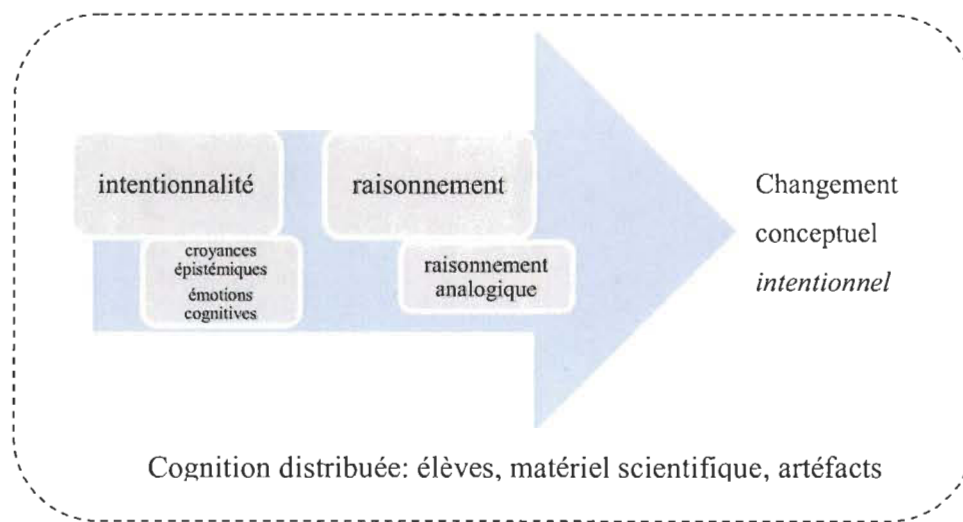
intentionnalité

croyances épistémiques

émotions cognitives

raisonnement

raisonnement analogique

Changement conceptuel *intentionnel*

Cognition distribuée: élèves, matériel scientifique, artéfacts